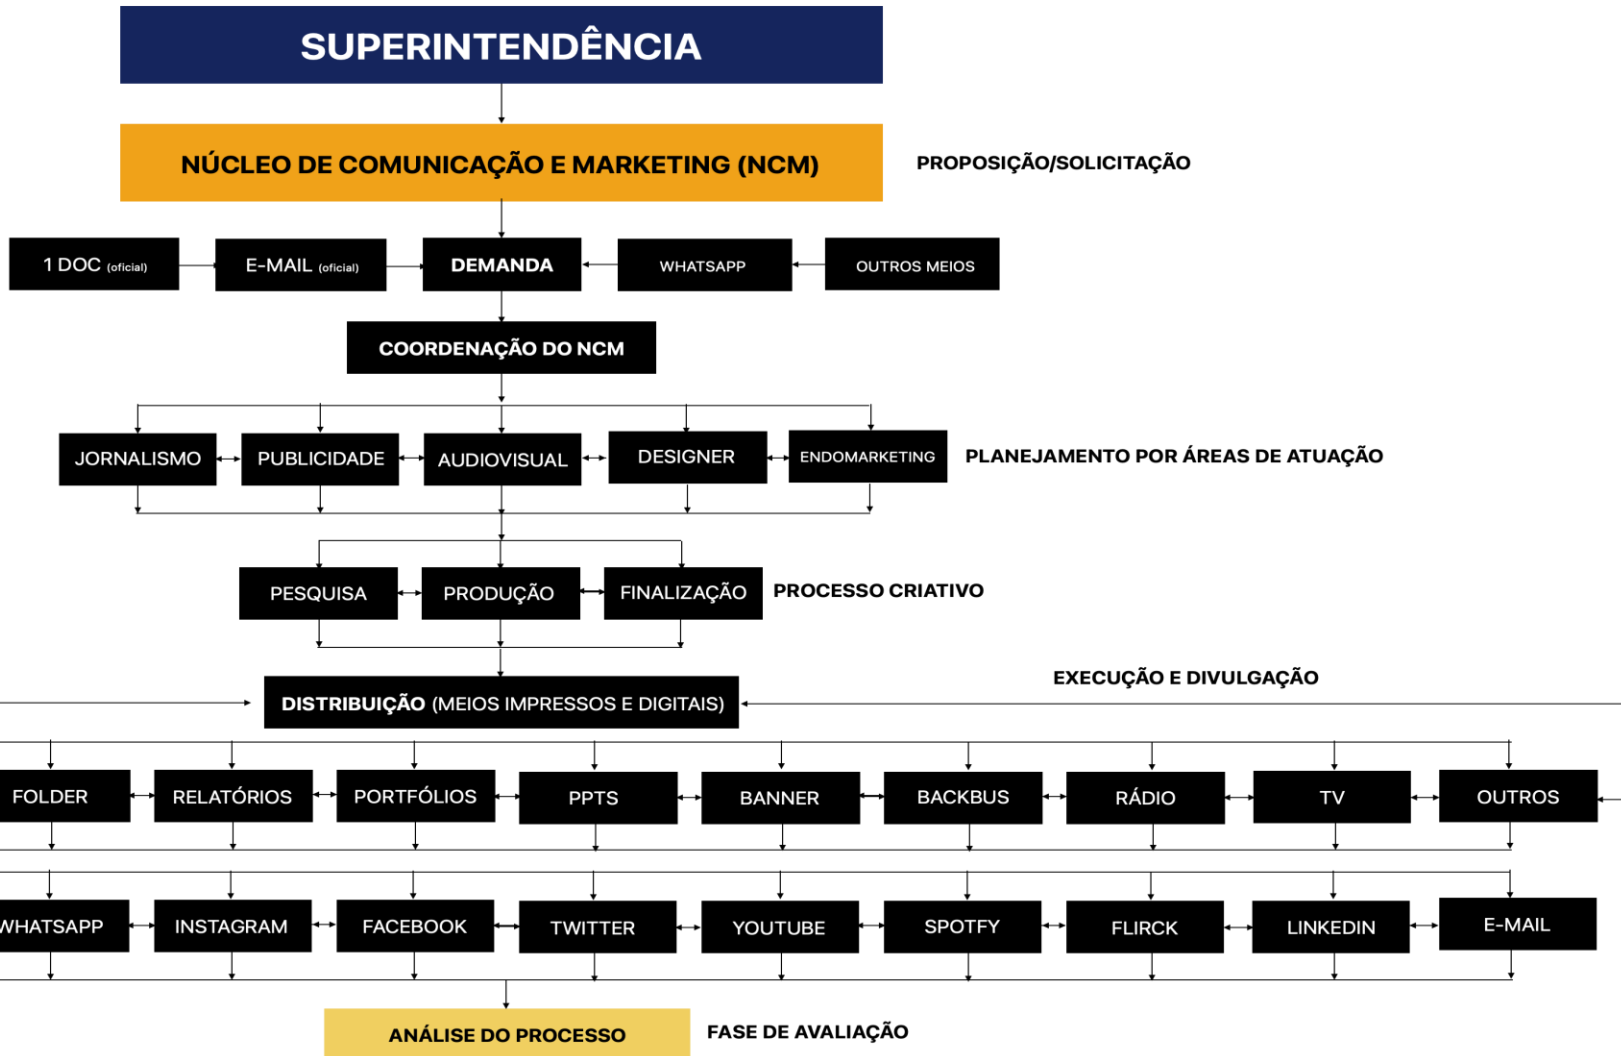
SUPERINTENDÊNCIA

NÚCLEO DE COMUNICAÇÃO E MARKETING (NCM)

PROPOSIÇÃO/SOLICITAÇÃO

1 DOC (oficial)

E-MAIL (oficial)

DEMANDA

WHATSAPP

OUTROS MEIOS

COORDENAÇÃO DO NCM

JORNALISMO

PUBLICIDADE

AUDIOVISUAL

DESIGNER

ENDOMARKETING

PLANEJAMENTO POR ÁREAS DE ATUAÇÃO

PESQUISA

PRODUÇÃO

FINALIZAÇÃO

PROCESSO CRIATIVO

EXECUÇÃO E DIVULGAÇÃO

DISTRIBUIÇÃO (MEIOS IMPRESSOS E DIGITAIS)

FOLDER

RELATÓRIOS

PORTFÓLIOS

PPTS

BANNER

BACKBUS

RÁDIO

TV

OUTROS

WHATSAPP

INSTAGRAM

FACEBOOK

TWITTER

YOUTUBE

SPOTFY

FLIRCK

LINKEDIN

E-MAIL

ANÁLISE DO PROCESSO

FASE DE AVALIAÇÃO